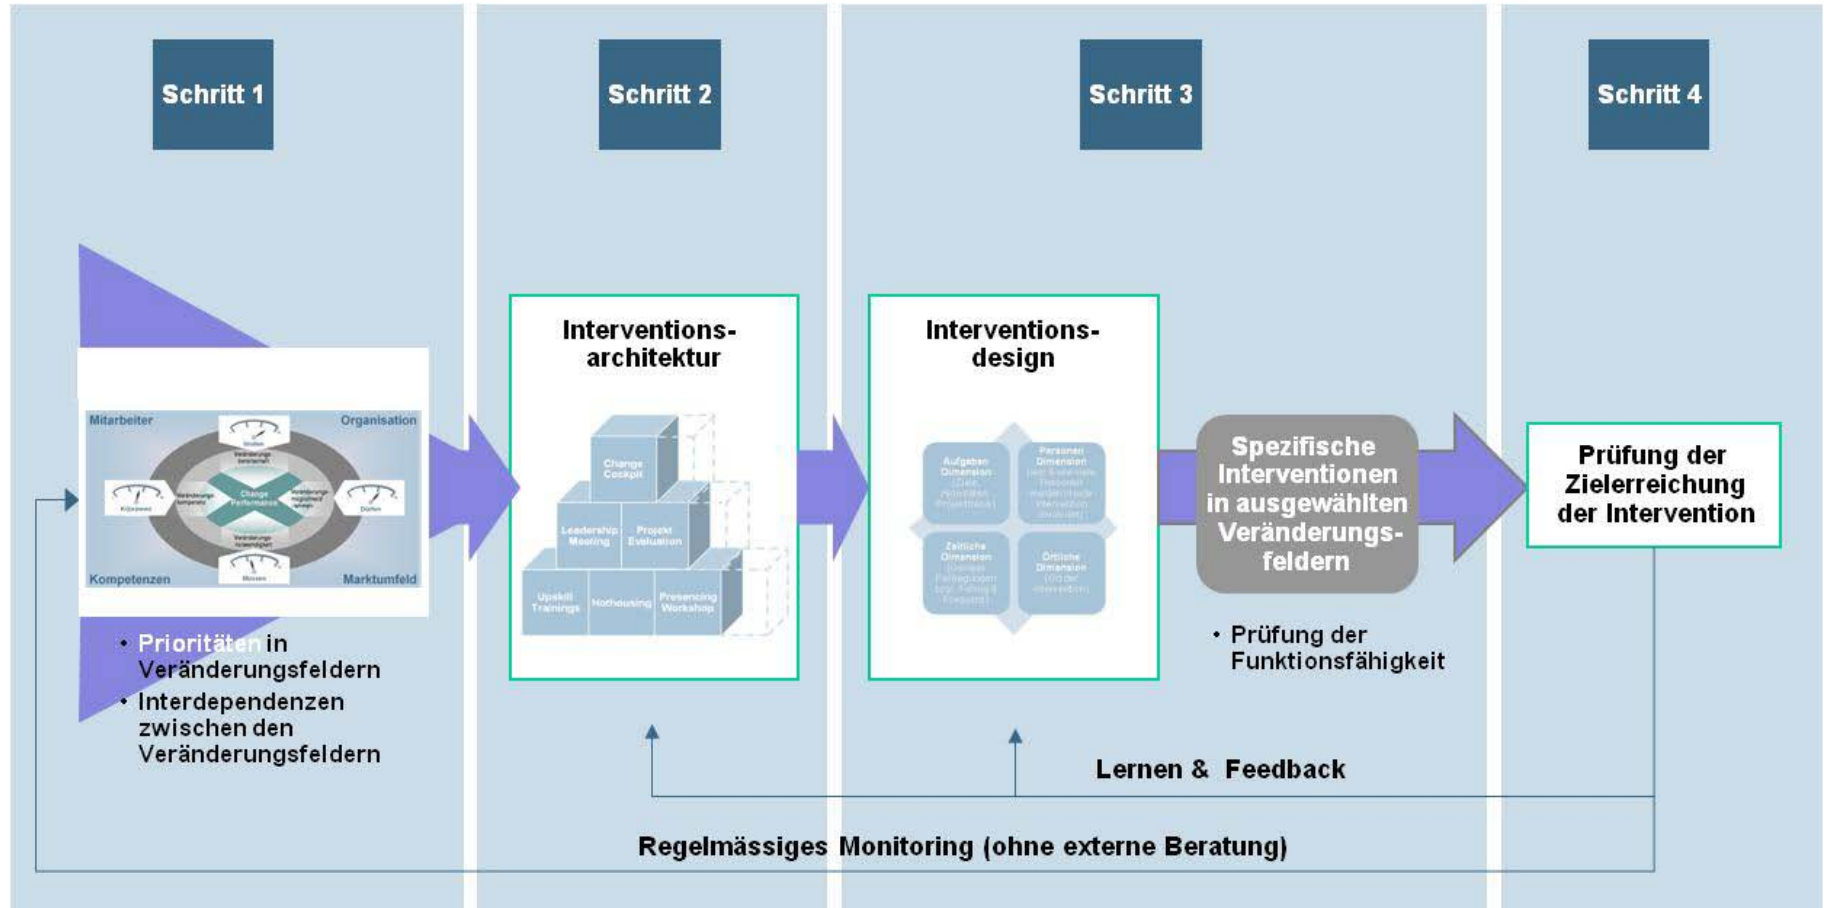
Schritt 1

Schritt 2

Schritt 3

Schritt 4

Mitarbeiter

Organisation

Kompetenzen

Marktumfeld

Change Performance

• Prioritäten in Veränderungsfeldern
• Interdependenzen zwischen den Veränderungsfeldern

Interventions-architektur

Change Cockpit

Leadership Meeting

Projekt Evaluation

Upskill Trainings

Hothousing

Presencing Workshop

Interventions-design

Aufgaben Dimension

Personen Dimension

Zeitliche Dimension

Örtliche Dimension

Spezifische Interventionen in ausgewählten Veränderungs-feldern

• Prüfung der Funktionsfähigkeit

Prüfung der Zielerreichung der Intervention

Lernen & Feedback

Regelmässiges Monitoring (ohne externe Beratung)